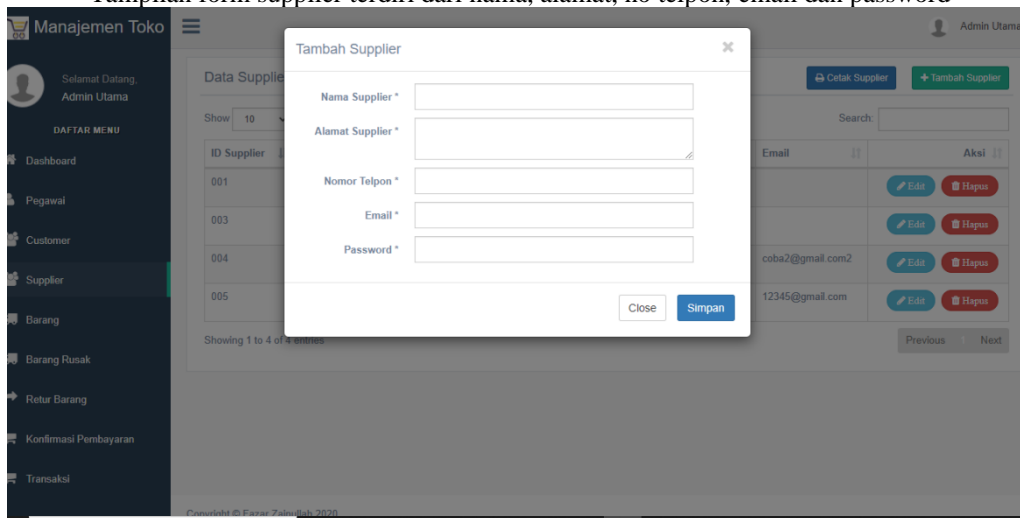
Tampilan form supplier terdiri dari nama, alamat, no telpon, email dan password

Manajemen Toko

Admin Utama

Selamat Datang, Admin Utama

DAFTAR MENU

Dashboard

Pegawai

Customer

Supplier

Barang

Barang Rusak

Retur Barang

Konfirmasi Pembayaran

Transaksi

Data Supplie

Cetak Supplier

+ Tambah Supplier

Show 10

Search:

| ID Supplier | Email | Aksi |
|---|---|---|
| 001 | | Edit Hapus |
| 003 | | Edit Hapus |
| 004 | coba2@gmail.com2 | Edit Hapus |
| 005 | 12345@gmail.com | Edit Hapus |

Showing 1 to 4 of 4 entries

Previous Next

Copyright © Fazar Zainullah 2020

Tambah Supplier

×

Nama Supplier *

Alamat Supplier *

Nomor Telpon *

Email *

Password *

Close

Simpan